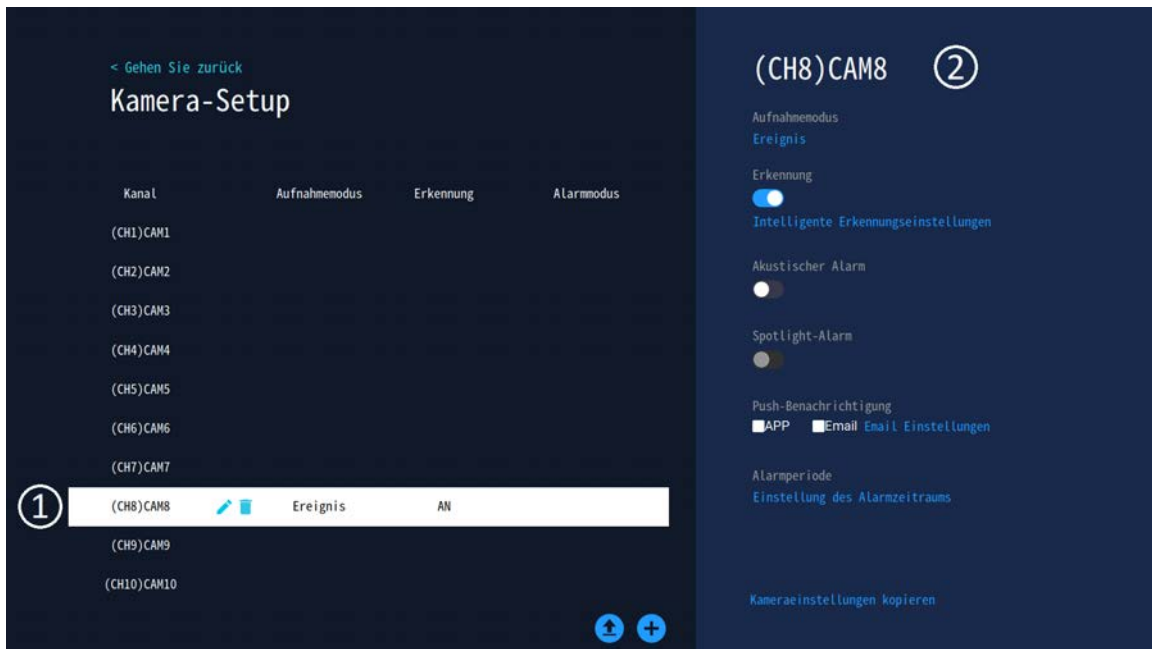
< Gehen Sie zurück

Kamera-Setup

| Kanal | Aufnahmemodus | Erkennung | Alarmmodus |
|---|---|---|---|
| (CH1)CAM1 | | | |
| (CH2)CAM2 | | | |
| (CH3)CAM3 | | | |
| (CH4)CAM4 | | | |
| (CH5)CAM5 | | | |
| (CH6)CAM6 | | | |
| (CH7)CAM7 | | | |
| (CH8)CAM8 | Ereignis | AN | |
| (CH9)CAM9 | | | |
| (CH10)CAM10 | | | |

①

(CH8)CAM8 ②

Aufnahmemodus
Ereignis

Erkennung
Intelligente Erkennungseinstellungen

Akustischer Alarm

Spotlight-Alarm

Push-Benachrichtigung
APP Email Email Einstellungen

Alarmperiode
Einstellung des Alarmzeitraums

Kameraeinstellungen kopieren